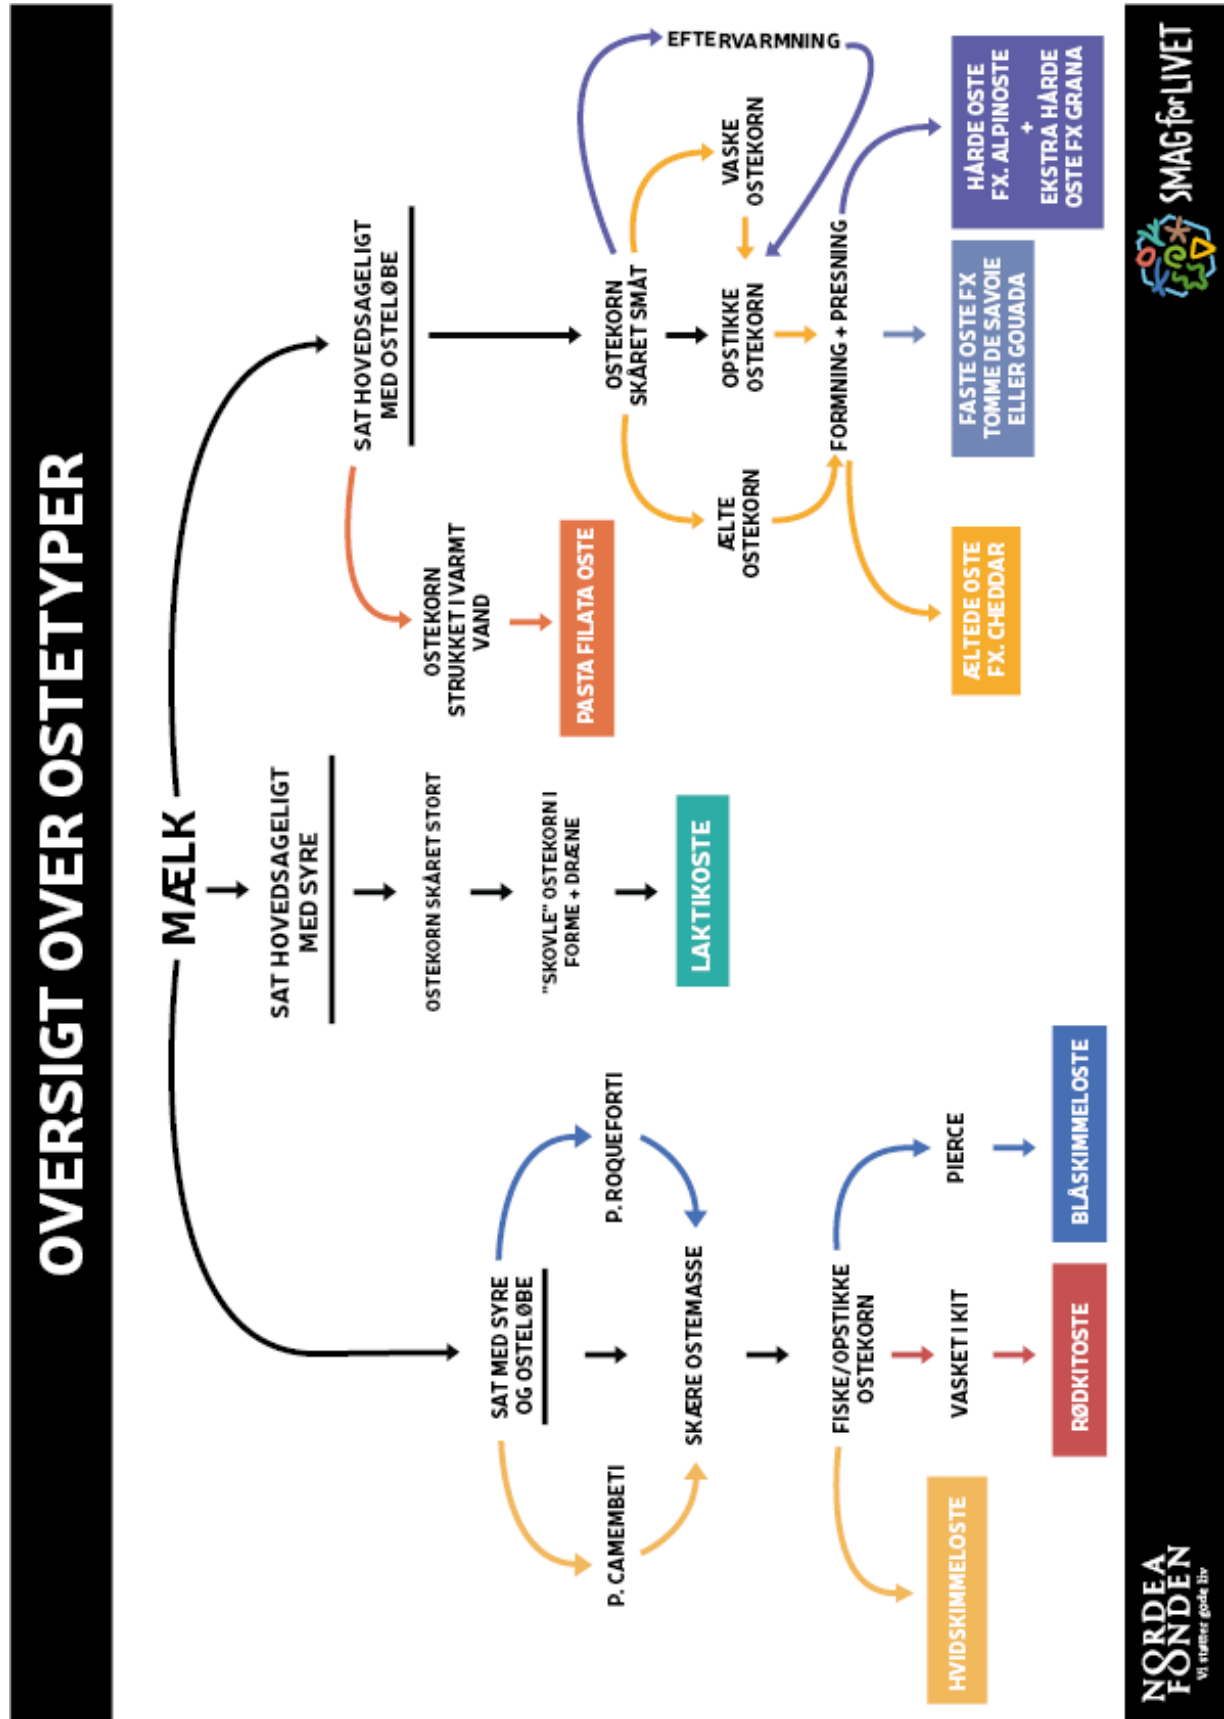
OVERSIGT OVER OSTETYPER

MÆLK

SAT HOVEDSAGELIGT MED OSTELØBE

OSTEKORN STRUKKET I VARMT VAND

PASTA FILATA OSTE

OSTEKORN SKÅRET SMÅT

EFTERVARMNING

VASKE OSTEKORN

OPSTIKKE OSTEKORN

ÆLTE OSTEKORN

FORMNING + PRESNING

HÅRDE OSTE FX. ALPINOSTE + EKSTRA HÅRDE OSTE FX GRANA

FASTE OSTE FX TOMME DE SAVOIE ELLER GOUADA

ÆLTEDE OSTE FX. CHEDDAR

SAT HOVEDSAGELIGT MED SYRE

OSTEKORN SKÅRET STORT

"SKOVLE" OSTEKORN I FORME + DRÆNE

LAKTIKOSTE

SAT MED SYRE OG OSTELØBE

P. ROQUEFORTI

P. CAMEMBETI

SKÆRE OSTEMASSE

FISKE/OPSTIKKE OSTEKORN

PIERCE

VASKET I KIT

BLÅSKIMMELOSTE

RØDKITOSTE

HVIDSKIMMELOSTE

SMAG for LIVET

NORDEA FONDEN
Vi støtter gode liv